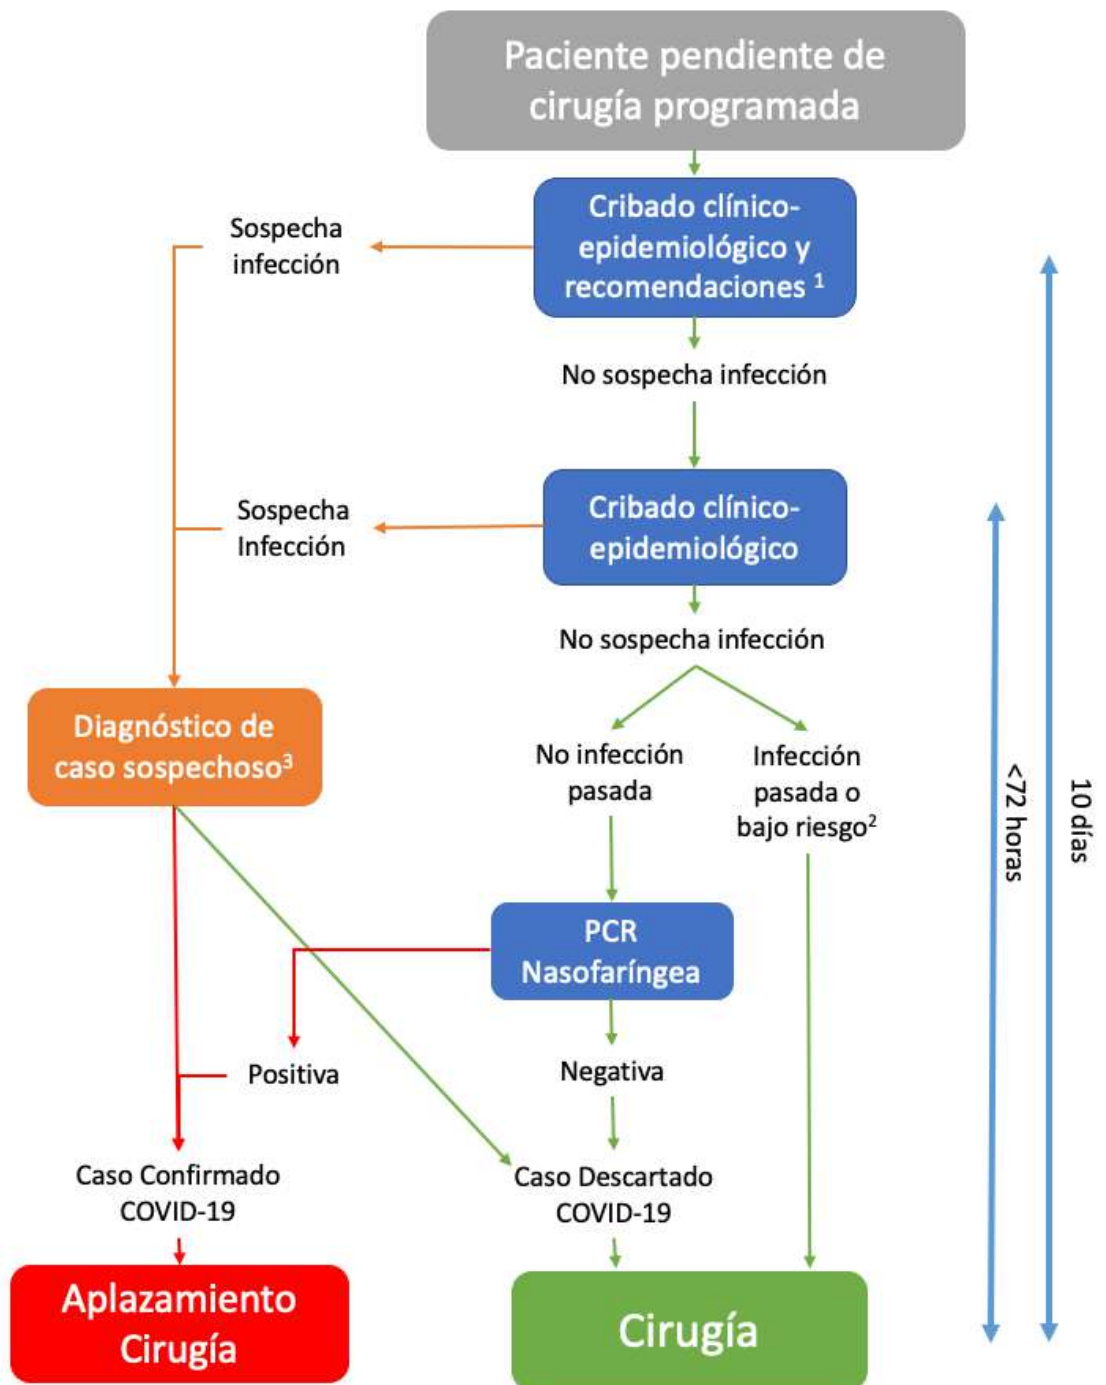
Paciente pendiente de cirugía programada

Cribado clínico-epidemiológico y recomendaciones $^1$

Sospecha infección

No sospecha infección

Cribado clínico-epidemiológico

Sospecha Infección

No sospecha infección

Diagnóstico de caso sospechoso$^3$

No infección pasada

Infección pasada o bajo riesgo$^2$

<72 horas

10 días

PCR Nasofaríngea

Positiva

Negativa

Caso Confirmado COVID-19

Caso Descartado COVID-19

Aplazamiento Cirugía

Cirugía